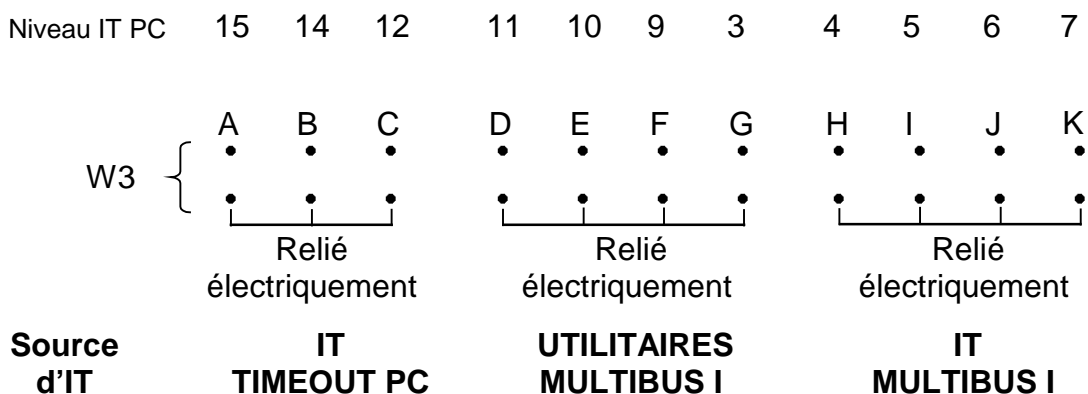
Niveau IT PC 15 14 12 11 10 9 3 4 5 6 7

A B C D E F G H I J K

W3

Relié électriquement

Relié électriquement

Relié électriquement

**Source d'IT**

**IT TIMEOUT PC**

**UTILITAIRES MULTIBUS I**

**IT MULTIBUS I**